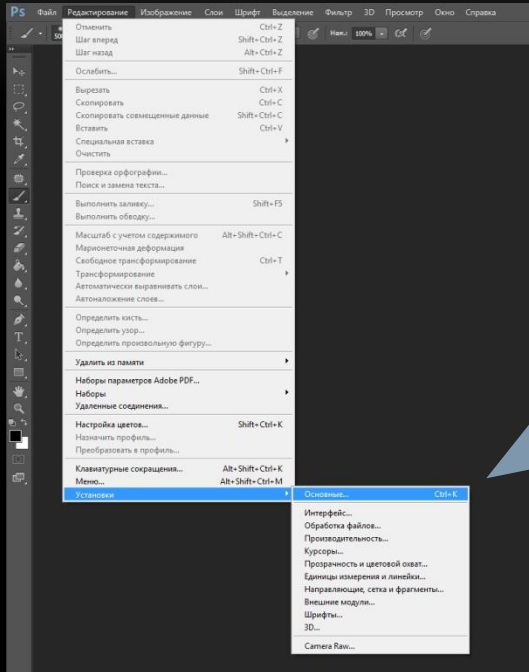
Ps Файл Редактирование Изображение Слои Шрифт Выделение Фильтр 3D Просмотр Окно Справка

Наж.: 100%

Отменить Ctrl+Z
Шаг вперед Shift+Ctrl+Z
Шаг назад Alt+Ctrl+Z

Ослабить... Shift+Ctrl+F

Вырезать Ctrl+X
Скопировать Ctrl+C
Скопировать совмещенные данные Shift+Ctrl+C
Вставить Ctrl+V
Специальная вставка
Очистить

Проверка орфографии...
Поиск и замена текста...

Выполнить заливку... Shift+F5
Выполнить обводку...

Масштаб с учетом содержимого Alt+Shift+Ctrl+C
Марионеточная деформация
Свободное трансформирование Ctrl+T
Трансформирование
Автоматически выравнивать слои...
Автоналожение слоев...

Определить кисть...
Определить узор...
Определить произвольную фигуру...

Удалить из памяти

Наборы параметров Adobe PDF...
Наборы
Удаленные соединения...

Настройка цветов... Shift+Ctrl+K
Назначить профиль...
Преобразовать в профиль...

Клавиатурные сокращения... Alt+Shift+Ctrl+K
Меню... Alt+Shift+Ctrl+M
Установки

Основные... Ctrl+K

Интерфейс...
Обработка файлов...
Производительность...
Курсоры...
Прозрачность и цветовой охват...
Единицы измерения и линейки...
Направляющие, сетка и фрагменты...
Внешние модули...
Шрифты...
3D...

Camera Raw...